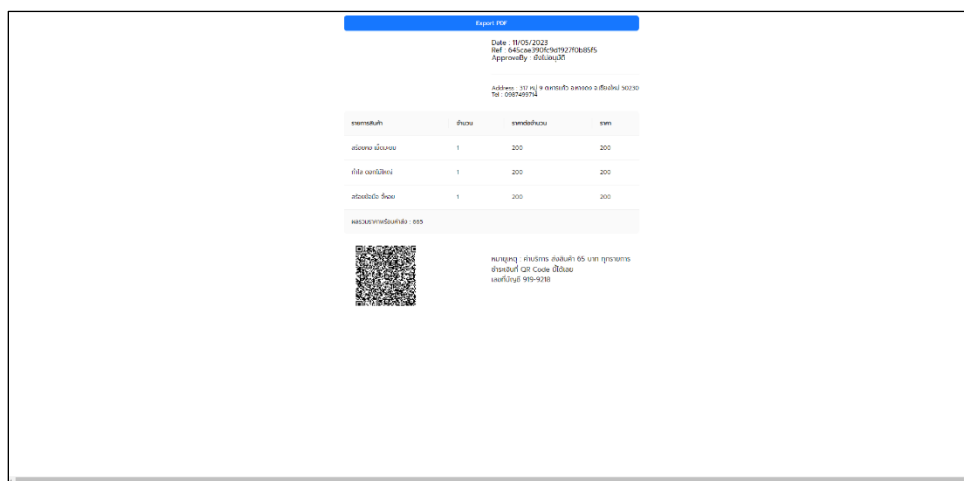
Export PDF

Date : 11/05/2023
Ref : 645cae390fc9d1927f0b85f5
ApproveBy : ยังไม่อนุมัติ

Address : 310 หมู่ 9 ถนนเรียบ ลงคลอง 3 เชียงใหม่ 50230
Tel : 0987499714

| รายการสินค้า | จำนวน | ราคาต่อจำนวน | ราคา |
|---|---|---|---|
| สร้อยคอ เมื่อมาดอย | 1 | 200 | 200 |
| กำไล ดอกไม้ใหม่ | 1 | 200 | 200 |
| สร้อยข้อมือ ร้อยดอย | 1 | 200 | 200 |

ผลรวมราคาพร้อมค่าส่ง : 665

หมายเหตุ : ค่าบริการ ส่งสินค้า 65 บาท ทุกรายการ
ชำระเงินที่ QR Code นี้ได้เลย
เลขที่บัญชี 919-9218